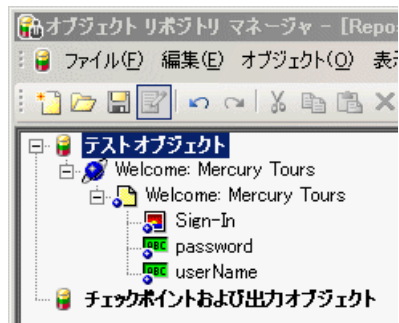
オブジェクト リポジトリ マネージャー - [Repo

ファイル(F) 編集(E) オブジェクト(O) 表示

テストオブジェクト
Welcome: Mercury Tours
Welcome: Mercury Tours
Sign-In
password
userName
チェックポイントおよび出力オブジェクト